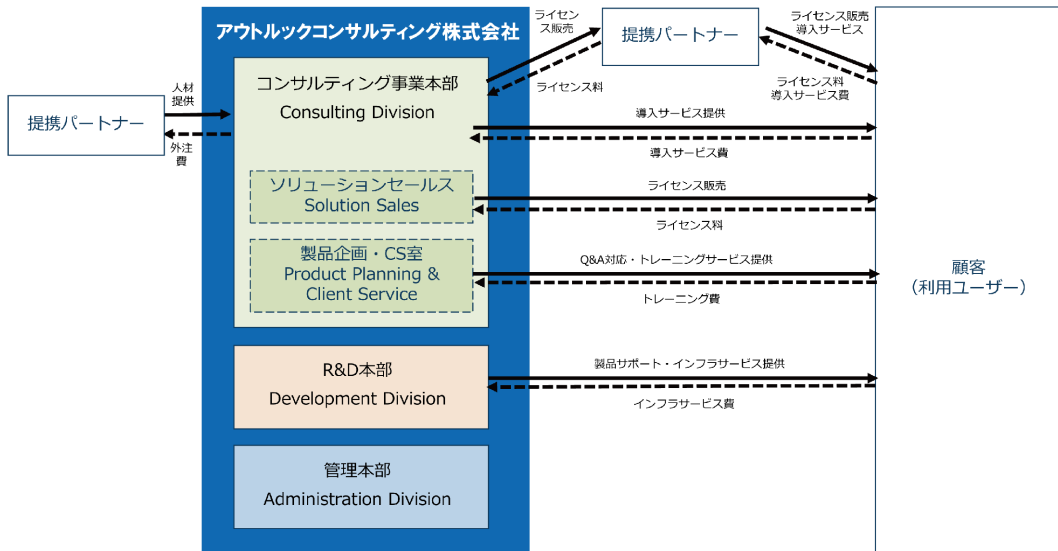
アウトルックコンサルティング株式会社

ライセンス販売

提携パートナー

ライセンス販売
導入サービス

人材
提供

コンサルティング事業本部
Consulting Division

ライセンス料

ライセンス料
導入サービス費

提携パートナー

外注
費

導入サービス提供

導入サービス費

ソリューションセールス
Solution Sales

ライセンス販売

ライセンス料

製品企画・CS室
Product Planning & Client Service

Q&A対応・トレーニングサービス提供

顧客
（利用ユーザー）

トレーニング費

R&D本部
Development Division

製品サポート・インフラサービス提供

インフラサービス費

管理本部
Administration Division